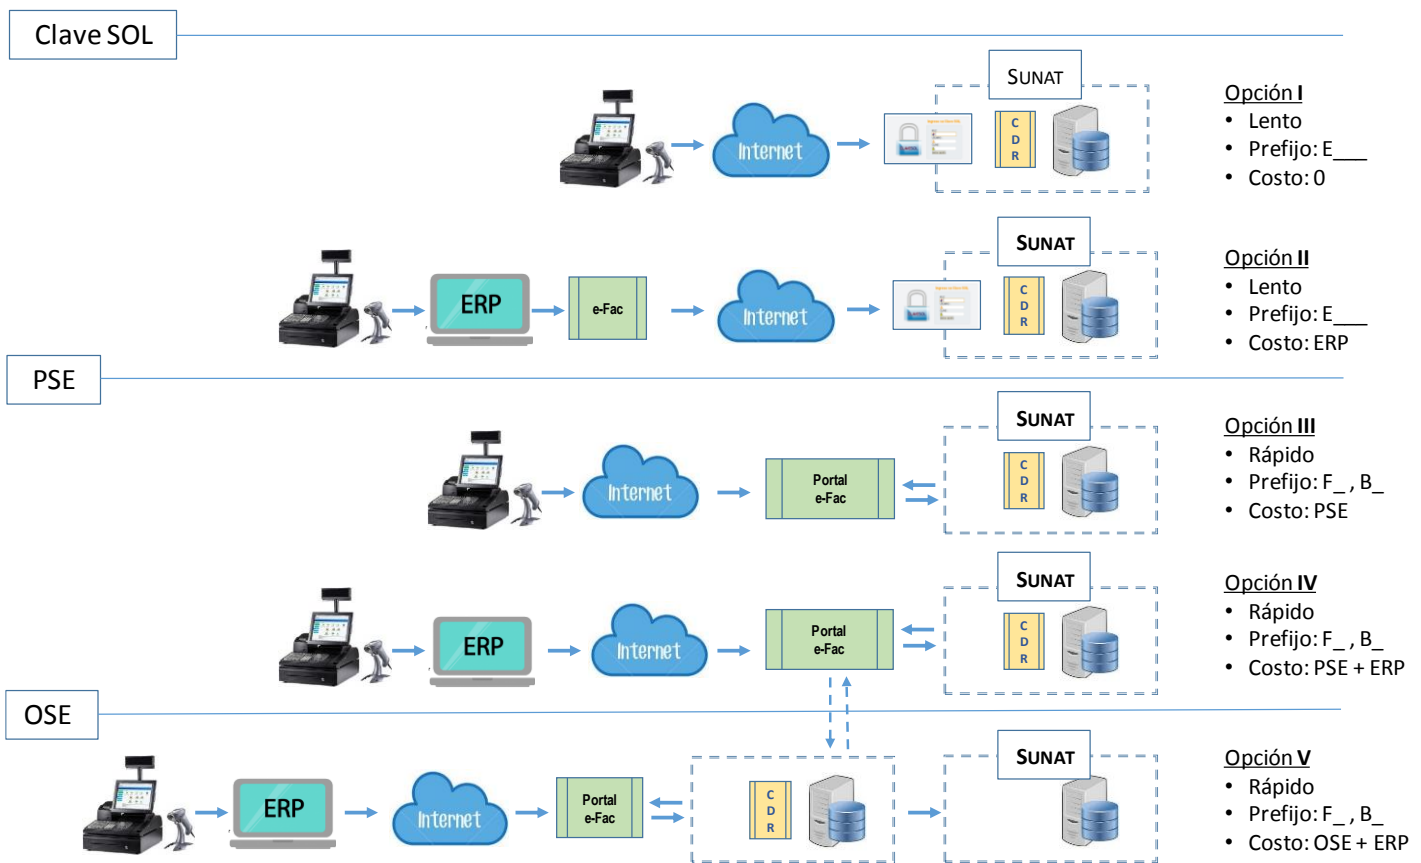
Clave SOL

Internet

SUNAT

C D R

Opción I
• Lento
• Prefijo: E___
• Costo: 0

ERP

e-Fac

Internet

SUNAT

C D R

Opción II
• Lento
• Prefijo: E___
• Costo: ERP

PSE

Internet

Portal e-Fac

SUNAT

C D R

Opción III
• Rápido
• Prefijo: F_ , B_
• Costo: PSE

ERP

Internet

Portal e-Fac

SUNAT

C D R

Opción IV
• Rápido
• Prefijo: F_ , B_
• Costo: PSE + ERP

OSE

ERP

Internet

Portal e-Fac

C D R

SUNAT

Opción V
• Rápido
• Prefijo: F_ , B_
• Costo: OSE + ERP